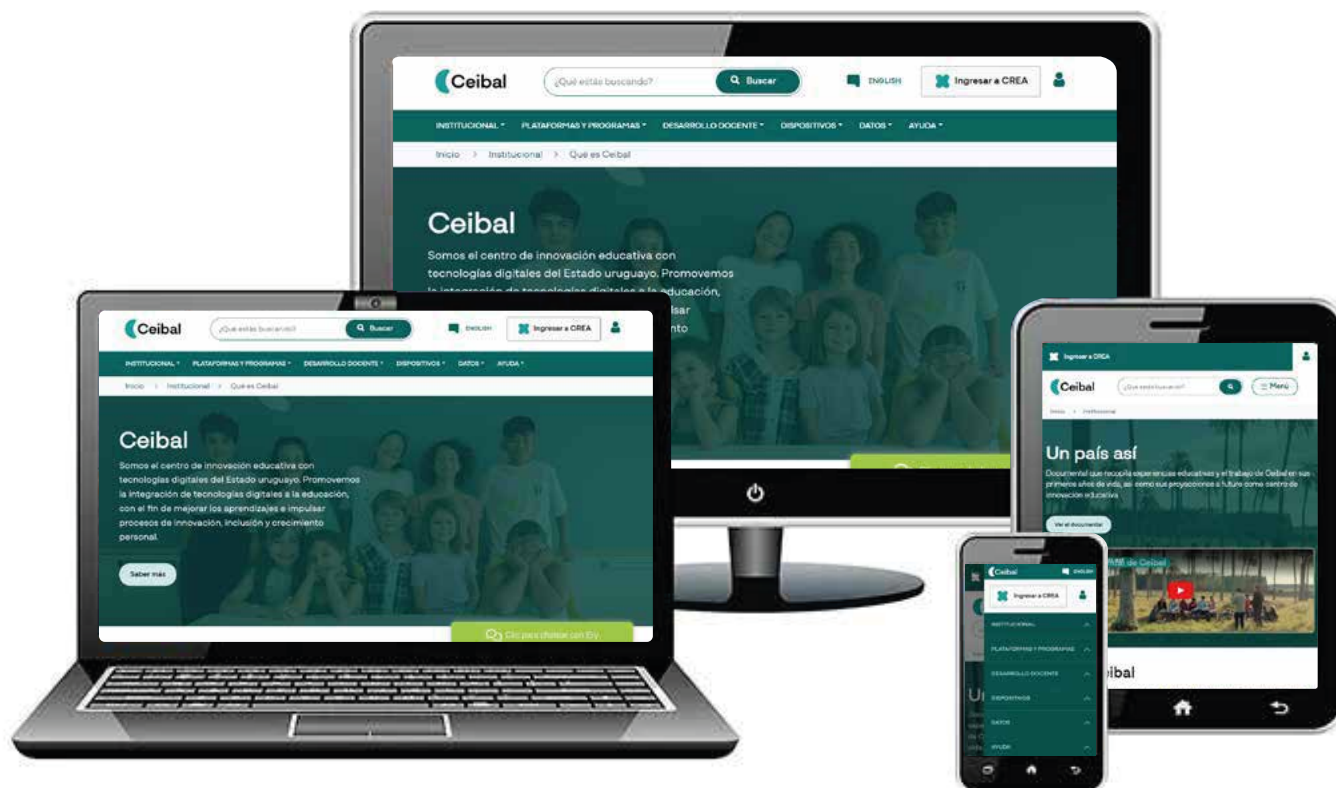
Ceibal

¿Qué estás buscando?

Buscar

ENGLISH

Ingresar a CREA

INSTITUCIONAL ▾ PLATAFORMAS Y PROGRAMAS ▾ DESARROLLO DOCENTE ▾ DISPOSITIVOS ▾ DATOS ▾ AYUDA ▾

Inicio > Institucional > Qué es Ceibal

Ceibal

Somos el centro de innovación educativa con tecnologías digitales del Estado uruguayo. Promovemos la integración de tecnologías digitales a la educación, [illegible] isar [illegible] nto

Ceibal

¿Qué estás buscando?

Buscar

ENGLISH

Ingresar a CREA

INSTITUCIONAL ▾ PLATAFORMAS Y PROGRAMAS ▾ DESARROLLO DOCENTE ▾ DISPOSITIVOS ▾ DATOS ▾ AYUDA ▾

Inicio > Institucional > Qué es Ceibal

Ceibal

Somos el centro de innovación educativa con tecnologías digitales del Estado uruguayo. Promovemos la integración de tecnologías digitales a la educación, con el fin de mejorar los aprendizajes e impulsar procesos de innovación, inclusión y crecimiento personal.

Saber más

Clic para chatear con Ey

Ingresar a CREA

Ceibal

¿Qué estás buscando?

Menú

Inicio > Institucional

Un país así

Documental que recopila experiencias educativas y el trabajo de Ceibal en sus primeros años de vida, así como sus proyecciones a futuro como centro de innovación educativa

Ver el documental

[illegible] de Ceibal

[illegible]ibal

Ceibal

ENGLISH

Ingresar a CREA

INSTITUCIONAL

PLATAFORMAS Y PROGRAMAS

DESARROLLO DOCENTE

DISPOSITIVOS

DATOS

AYUDA

U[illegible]